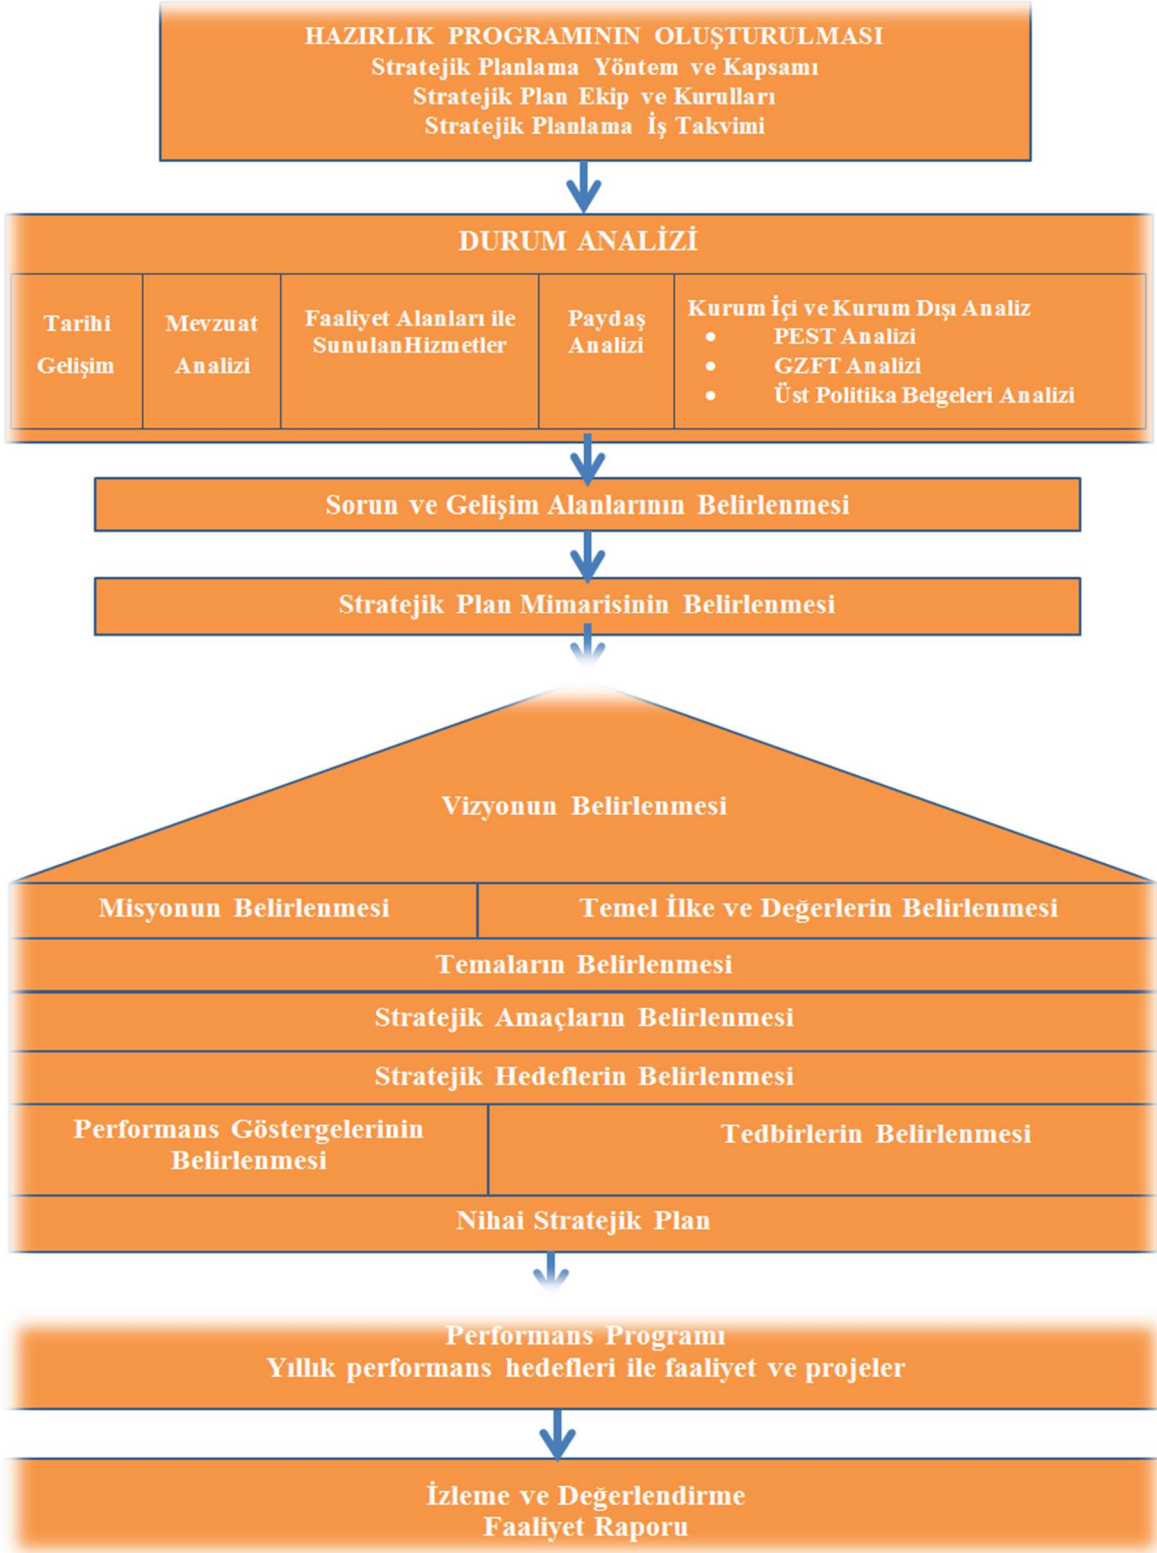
HAZIRLIK PROGRAMININ OLUŞTURULMASI
Stratejik Planlama Yöntem ve Kapsamı
Stratejik Plan Ekip ve Kurulları
Stratejik Planlama İş Takvimi

DURUM ANALİZİ

| Tarihi Gelişim | Mevzuat Analizi | Faaliyet Alanları ile SunulanHizmetler | Paydaş Analizi | Kurum İçi ve Kurum Dışı Analiz • PEST Analizi • GZFT Analizi • Üst Politika Belgeleri Analizi |
|---|---|---|---|---|

Sorun ve Gelişim Alanlarının Belirlenmesi

Stratejik Plan Mimarisinin Belirlenmesi

Vizyonun Belirlenmesi

Misyonun Belirlenmesi

Temel İlke ve Değerlerin Belirlenmesi

Temaların Belirlenmesi

Stratejik Amaçların Belirlenmesi

Stratejik Hedeflerin Belirlenmesi

Performans Göstergelerinin Belirlenmesi

Tedbirlerin Belirlenmesi

Nihai Stratejik Plan

Performans Programı
Yıllık performans hedefleri ile faaliyet ve projeler

İzleme ve Değerlendirme
Faaliyet Raporu